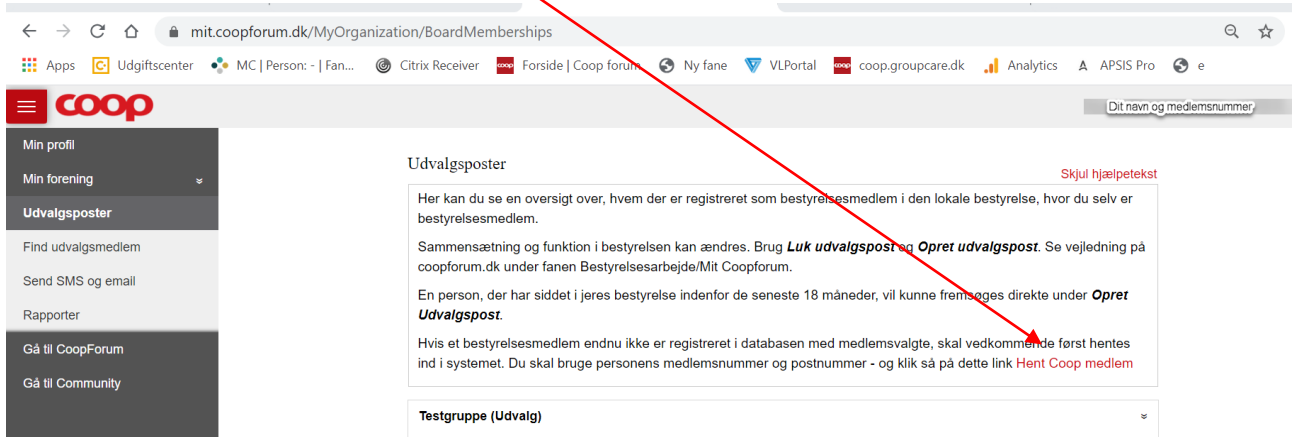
mit.coopforum.dk/MyOrganization/BoardMemberships

Apps Udgiftscenter MC | Person: - | Fan... Citrix Receiver Forside | Coop forum Ny fane VLPortal coop.groupcare.dk Analytics APSIS Pro e

coop

Dit navn og medlemsnummer

Min profil
Min forening
Udvalgsposter
Find udvalgsmedlem
Send SMS og email
Rapporter
Gå til CoopForum
Gå til Community

Udvalgsposter

Skjul hjælpetekst

Her kan du se en oversigt over, hvem der er registreret som bestyrelsesmedlem i den lokale bestyrelse, hvor du selv er bestyrelsesmedlem.

Sammensætning og funktion i bestyrelsen kan ændres. Brug ***Luk udvalgspost*** og ***Opret udvalgspost***. Se vejledning på coopforum.dk under fanen Bestyrelsesarbejde/Mit Coopforum.

En person, der har siddet i jeres bestyrelse indenfor de seneste 18 måneder, vil kunne fremsøges direkte under ***Opret Udvalgspost***.

Hvis et bestyrelsesmedlem endnu ikke er registreret i databasen med medlemsvalgte, skal vedkommende først hentes ind i systemet. Du skal bruge personens medlemsnummer og postnummer - og klik så på dette link Hent Coop medlem

**Testgruppe (Udvalg)**